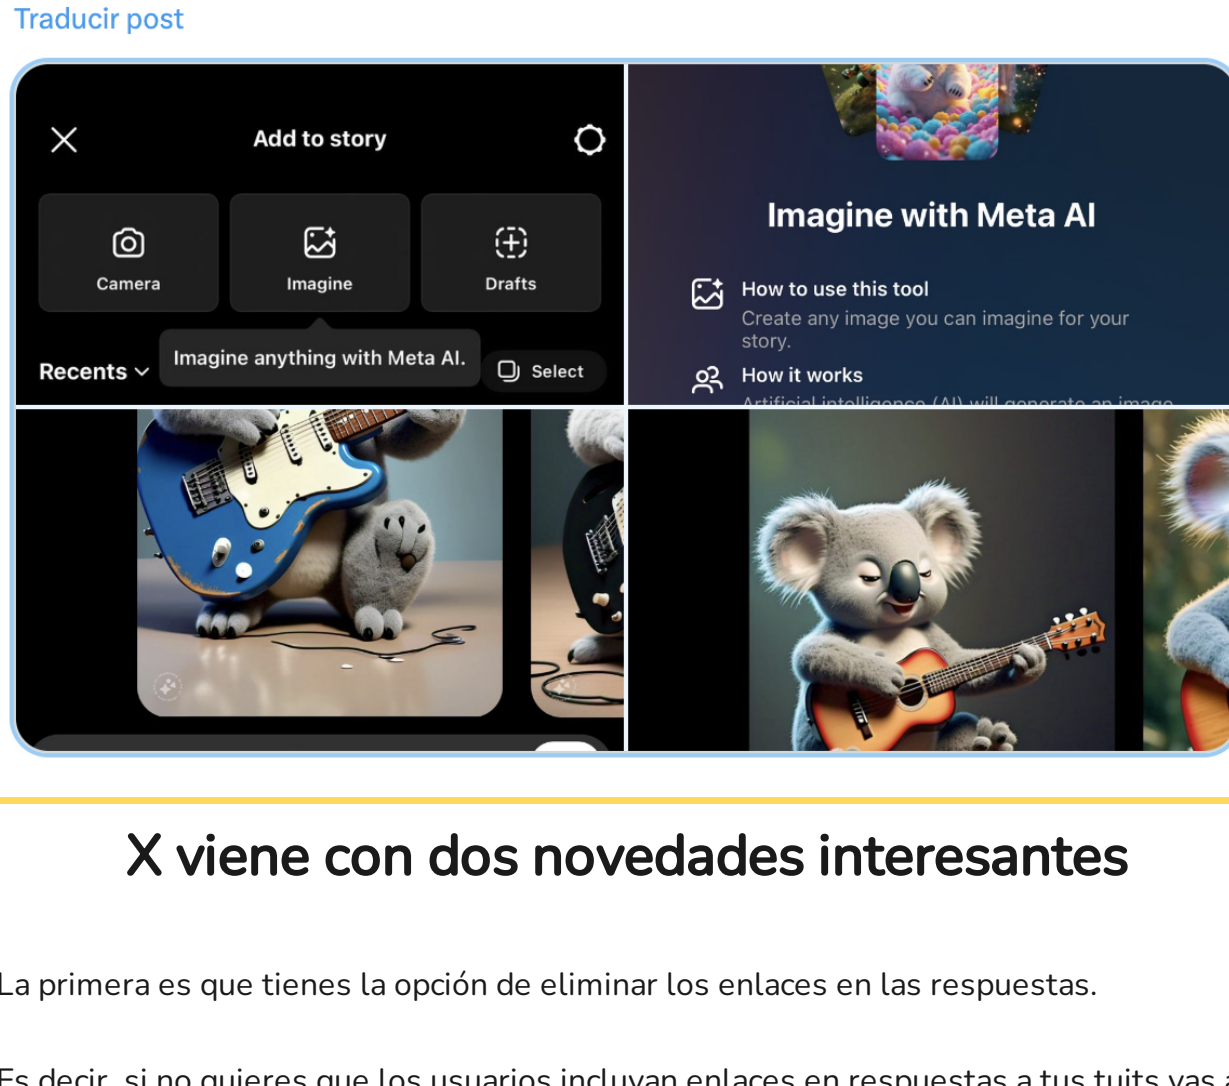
Traducir post

Add to story

Camera

Imagine

Drafts

Recents

Imagine anything with Meta AI.

Select

Imagine with Meta AI

How to use this tool

Create any image you can imagine for your story.

How it works

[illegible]

X viene con dos novedades interesantes

La primera es que tienes la opción de eliminar los enlaces en las respuestas.

Es decir, si no quieres que los usuarios incluyan enlaces en respuestas a tus tuits vas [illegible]